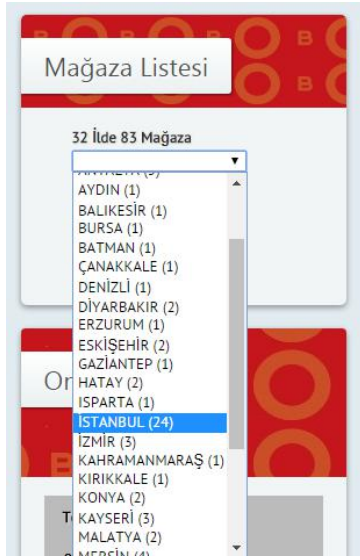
Mağaza Listesi

32 İlde 83 Mağaza

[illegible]
AYDIN (1)
BALIKESİR (1)
BURSA (1)
BATMAN (1)
ÇANAKKALE (1)
DENİZLİ (1)
DİYARBAKIR (2)
ERZURUM (1)
ESKİŞEHİR (2)
GAZİANTEP (1)
HATAY (2)
ISPARTA (1)
İSTANBUL (24)
İZMİR (3)
KAHRAMANMARAŞ (1)
KIRIKKALE (1)
KONYA (2)
KAYSERİ (3)
MALATYA (2)
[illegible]

Or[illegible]

T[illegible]